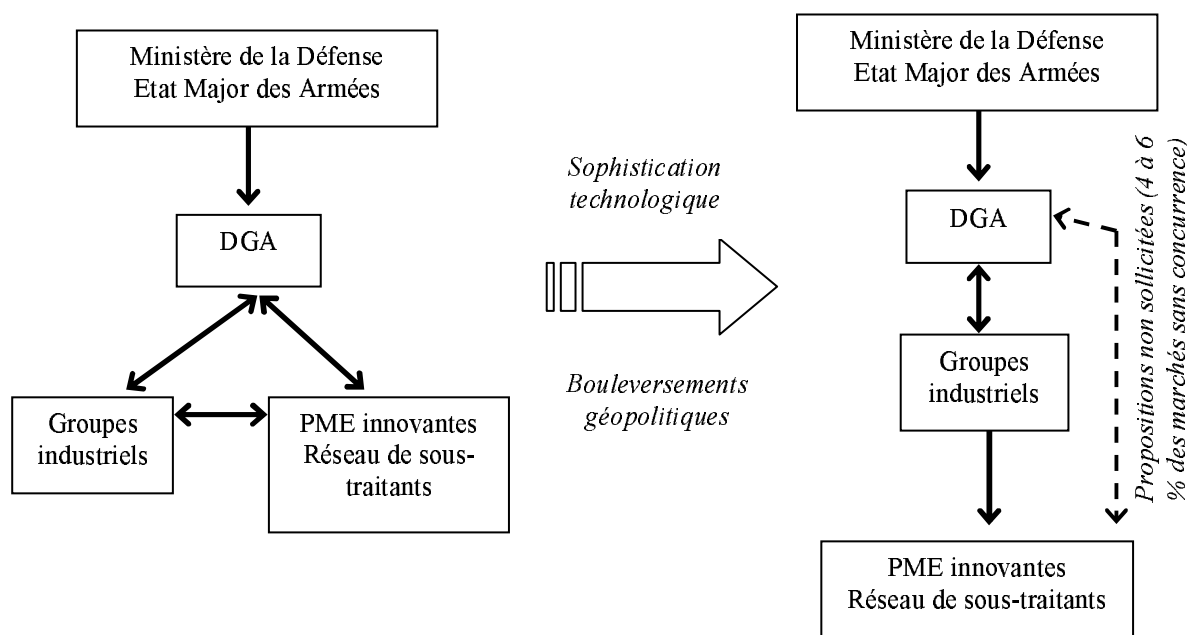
Ministère de la Défense
Etat Major des Armées

DGA

Groupes industriels

PME innovantes
Réseau de sous-traitants

Sophistication technologique

Bouleversements géopolitiques

Ministère de la Défense
Etat Major des Armées

DGA

Groupes industriels

PME innovantes
Réseau de sous-traitants

Propositions non sollicitées (4 à 6 % des marchés sans concurrence)